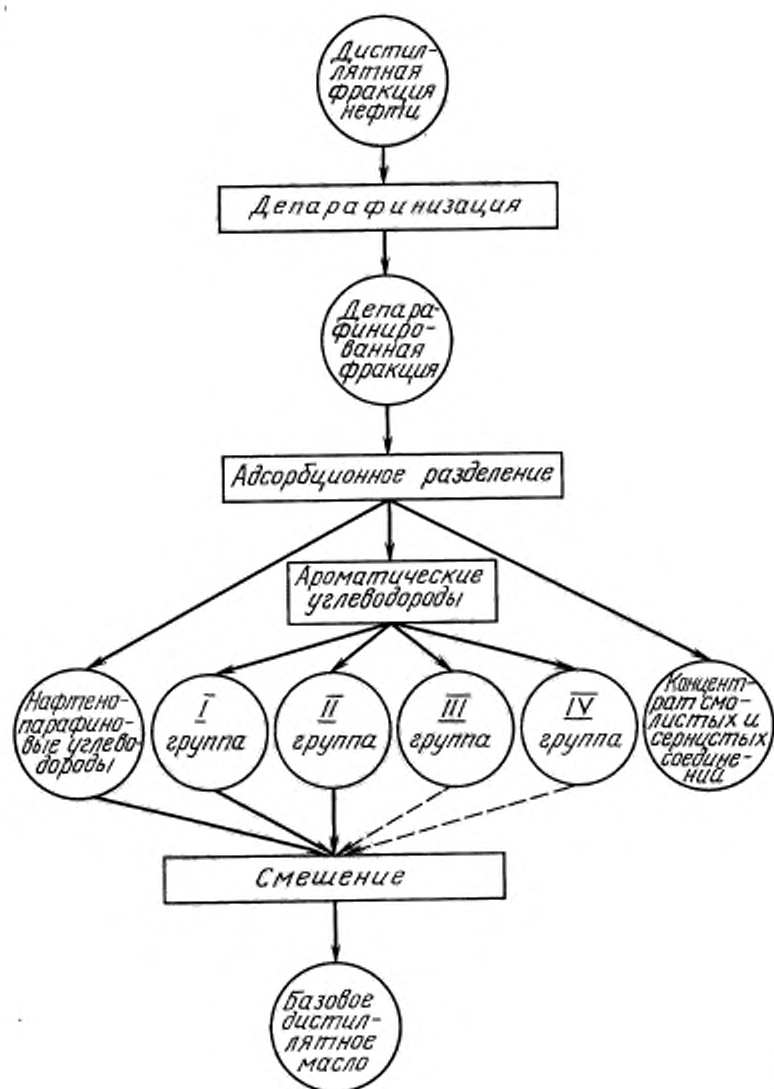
Дистиллятная фракция нефти

Депарафинизация

Депарафинированная фракция

Адсорбционное разделение

Ароматические углеводороды

Нафтено-парафиновые углеводороды

I группа

II группа

III группа

IV группа

Концентрат смолистых и сернистых соединений

Смещение

Базовое дистиллятное масло